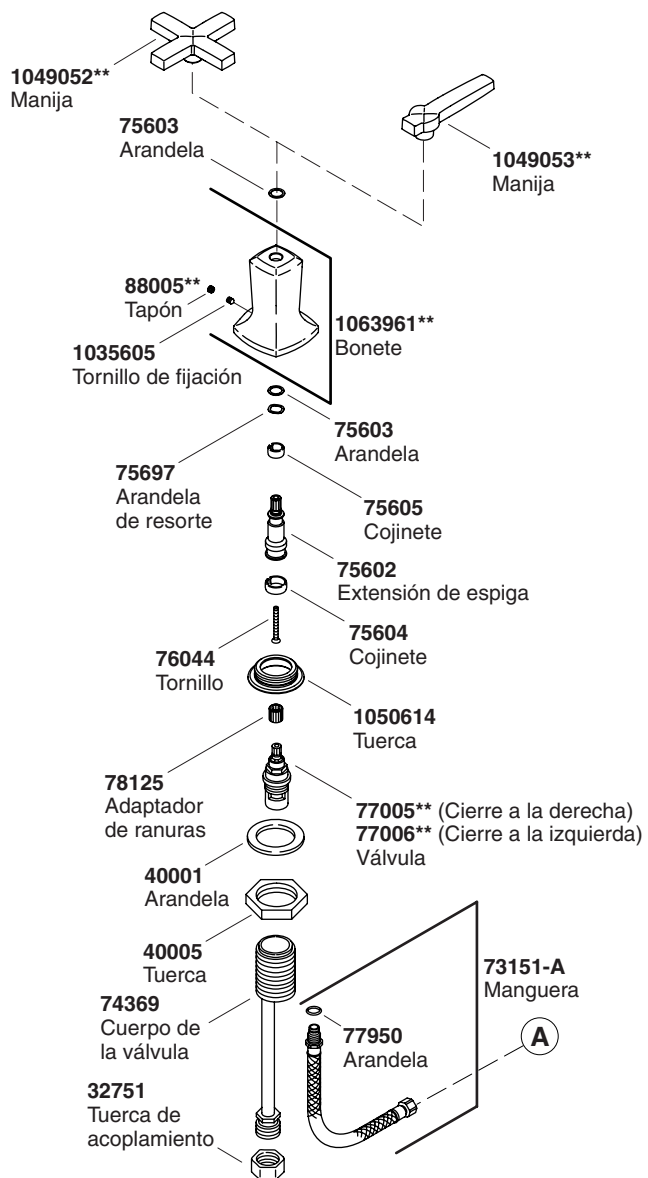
1049052**
Manija

75603
Arandela

1049053**
Manija

88005**
Tapón

1063961**
Bonete

1035605
Tornillo de fijación

75603
Arandela

75697
Arandela de resorte

75605
Cojinete

75602
Extensión de espiga

75604
Cojinete

76044
Tornillo

1050614
Tuerca

78125
Adaptador de ranuras

77005** (Cierre a la derecha)
77006** (Cierre a la izquierda)
Válvula

40001
Arandela

40005
Tuerca

73151-A
Manguera

74369
Cuerpo de la válvula

77950
Arandela

A

32751
Tuerca de acoplamiento